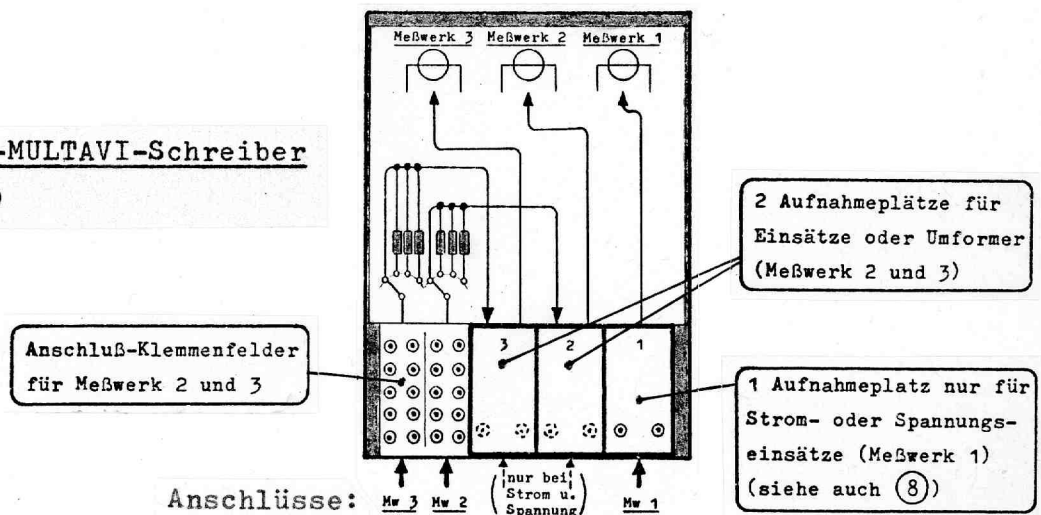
-MULTAVI-Schreiber

Meßwerk 3 Meßwerk 2 Meßwerk 1

2 Aufnahmeplätze für Einsätze oder Umformer (Meßwerk 2 und 3)

Anschluß-Klemmenfelder für Meßwerk 2 und 3

3 2 1

1 Aufnahmeplatz nur für Strom- oder Spannungseinsätze (Meßwerk 1) (siehe auch (8))

Anschlüsse: Mw 3 Mw 2 (nur bei Strom u. Spannung) Mw 1